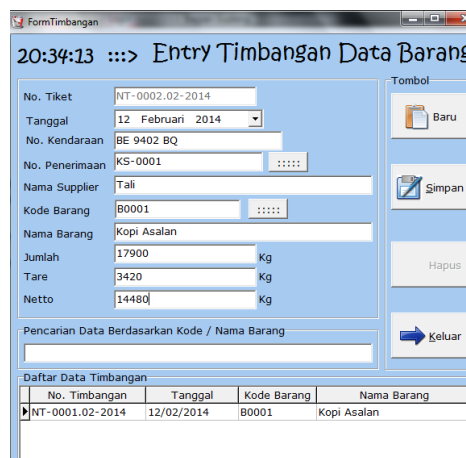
FormTimbangan

20:34:13 :::> Entry Timbangan Data Barang

Tombol

No. Tiket NT-0002.02-2014
Tanggal 12 Februari 2014
No. Kendaraan BE 9402 BQ
No. Penerimaan KS-0001 :::::
Nama Supplier Tali
Kode Barang B0001 :::::
Nama Barang Kopi Asalan
Jumlah 17900 Kg
Tare 3420 Kg
Netto 14480 Kg

Baru
Simpan
Hapus
Keluar

Pencarian Data Berdasarkan Kode / Nama Barang

Daftar Data Timbangan

| No. Timbangan | Tanggal | Kode Barang | Nama Barang |
|---|---|---|---|
| NT-0001.02-2014 | 12/02/2014 | B0001 | Kopi Asalan |